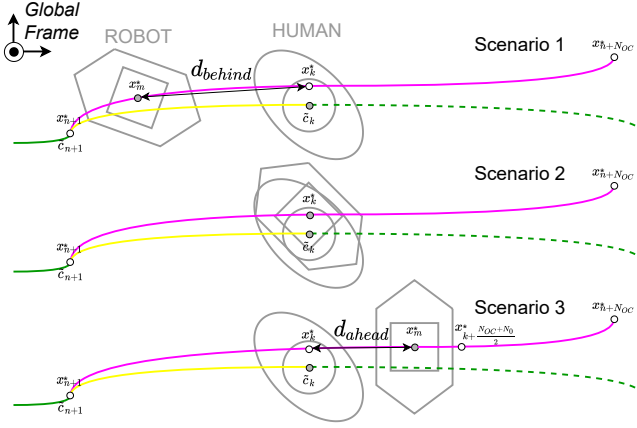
Global Frame

ROBOT

HUMAN

Scenario 1

$x^*_{n+N_{OC}}$

$d_{behind}$

$x^*_m$

$x^*_k$

$\tilde{c}_k$

$x^*_{n+1}$

$c_{n+1}$

Scenario 2

$x^*_{n+N_{OC}}$

$x^*_k$

$\tilde{c}_k$

$x^*_{n+1}$

$c_{n+1}$

Scenario 3

$x^*_{n+N_{OC}}$

$d_{ahead}$

$x^*_k$

$x^*_m$

$x^*_{k+\frac{N_{OC}+N_0}{2}}$

$\tilde{c}_k$

$x^*_{n+1}$

$c_{n+1}$